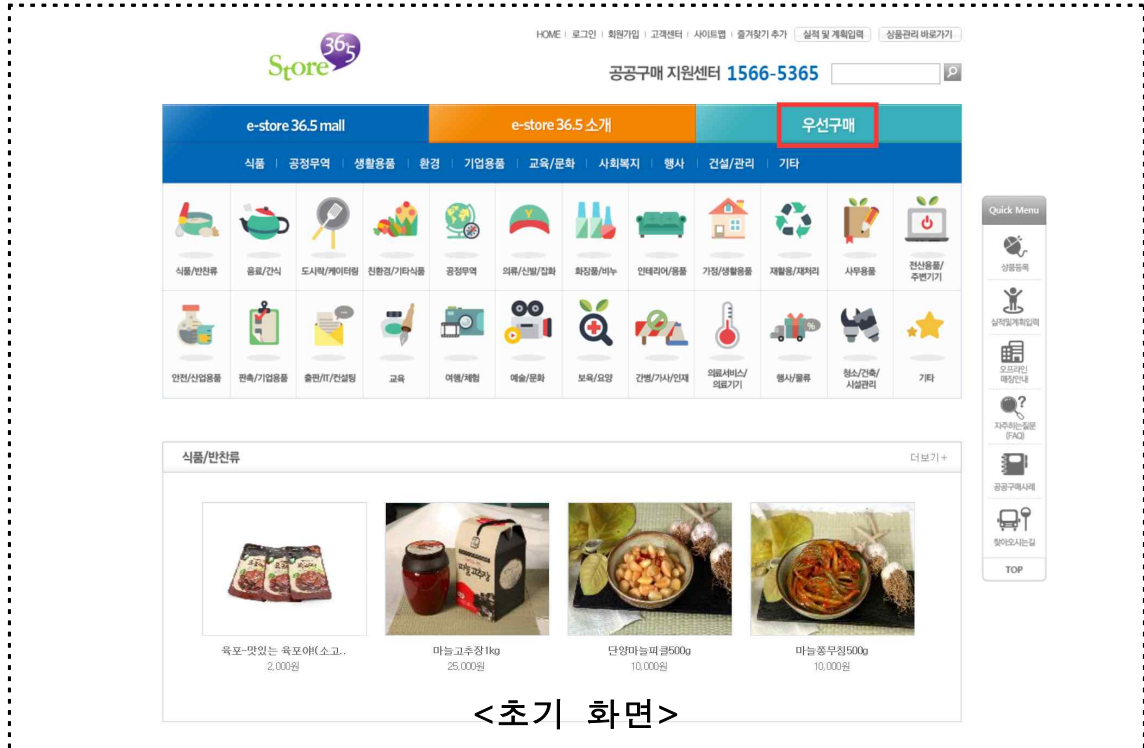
HOME | 로그인 | 회원가입 | 고객센터 | 사이트맵 | 즐겨찾기 추가 | 실적 및 계획입력 | 상품관리 바로가기

Store 365

공공구매 지원센터 1566-5365

e-store 36.5 mall | e-store 36.5 소개 | 우선구매

식품 | 공정무역 | 생활용품 | 환경 | 기업용품 | 교육/문화 | 사회복지 | 행사 | 건설/관리 | 기타

식품/반찬류 | 음료/간식 | 도시락/케이터링 | 친환경/기타식품 | 공정무역 | 의류/신발/잡화 | 화장품/비누 | 인테리어/용품 | 가정/생활용품 | 재활용/재처리 | 사무용품 | 전산용품/주변기기

안전/산업용품 | 판촉/기업용품 | 출판/IT/컨설팅 | 교육 | 여행/체험 | 예술/문화 | 보육/요양 | 간병/가사/인재 | 의료서비스/의료기기 | 행사/물류 | 청소/건축/시설관리 | 기타

Quick Menu
상품등록
실적및계획입력
오프라인 매장안내
자주하는질문 (FAQ)
공공구매사례
찾아오시는길
TOP

식품/반찬류
더보기+

육포-맛있는 육포야(소고..
2,000원

마늘고추장1kg
25,000원

단양마늘피클500g
10,000원

마늘쫑무침500g
10,000원

<초기 화면>